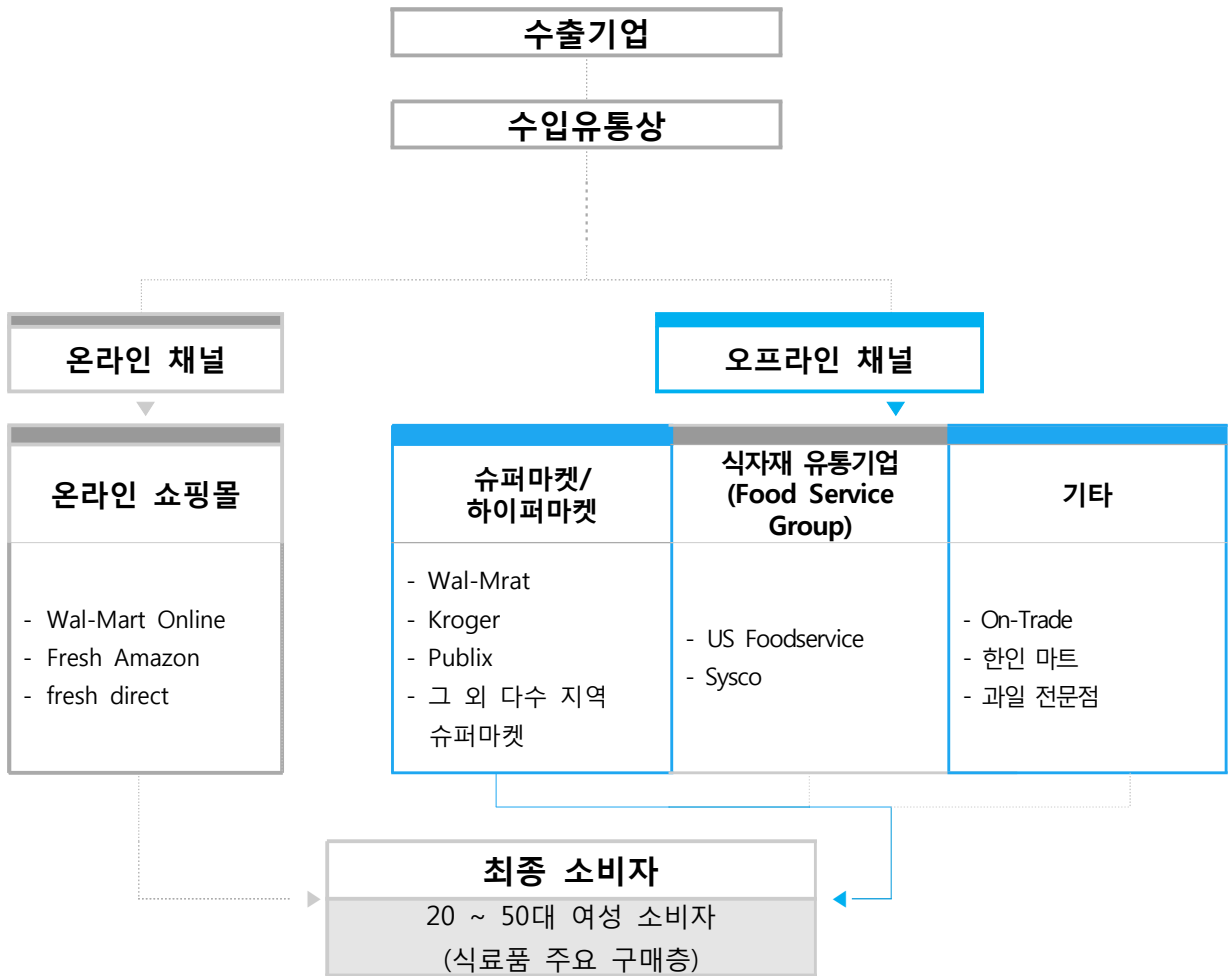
수출기업

수입유통상

온라인 채널

온라인 쇼핑몰

- Wal-Mart Online
- Fresh Amazon
- fresh direct

오프라인 채널

슈퍼마켓/
하이퍼마켓

- Wal-Mrat
- Kroger
- Publix
- 그 외 다수 지역 슈퍼마켓

식자재 유통기업
(Food Service Group)

- US Foodservice
- Sysco

기타

- On-Trade
- 한인 마트
- 과일 전문점

최종 소비자

20 ~ 50대 여성 소비자
(식료품 주요 구매층)